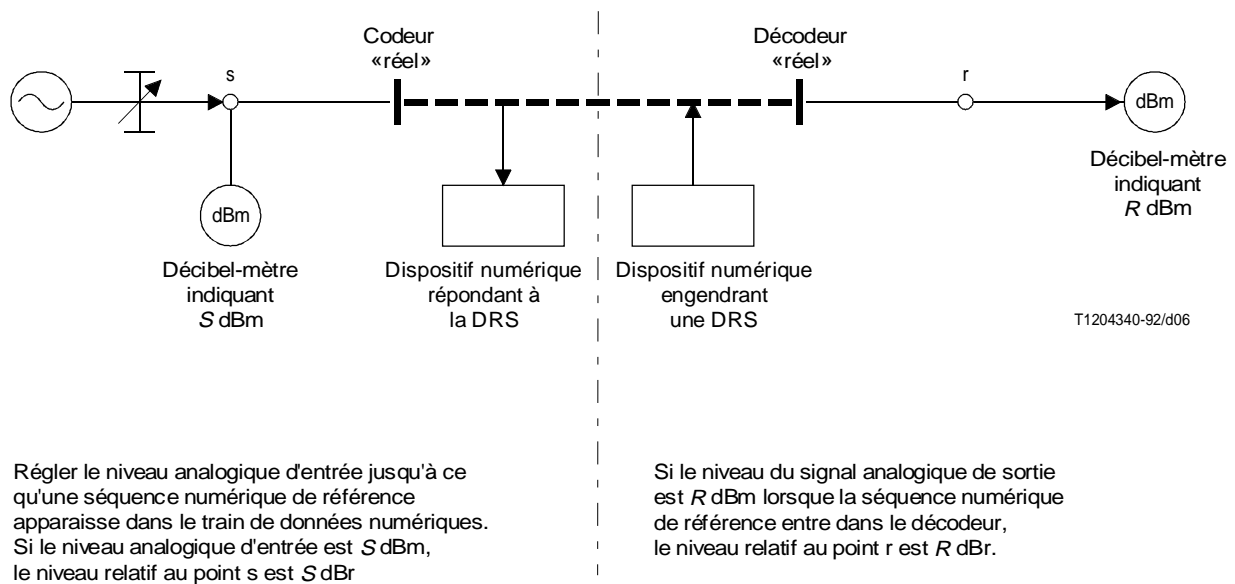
Codeur «réel»

Décodeur «réel»

s

r

dBm

dBm

Décibel-mètre indiquant $S$ dBm

Dispositif numérique répondant à la DRS

Dispositif numérique engendrant une DRS

Décibel-mètre indiquant $R$ dBm

T1204340-92/d06

Régler le niveau analogique d'entrée jusqu'à ce qu'une séquence numérique de référence apparaisse dans le train de données numériques. Si le niveau analogique d'entrée est $S$ dBm, le niveau relatif au point s est $S$ dBr

Si le niveau du signal analogique de sortie est $R$ dBm lorsque la séquence numérique de référence entre dans le décodeur, le niveau relatif au point r est $R$ dBr.